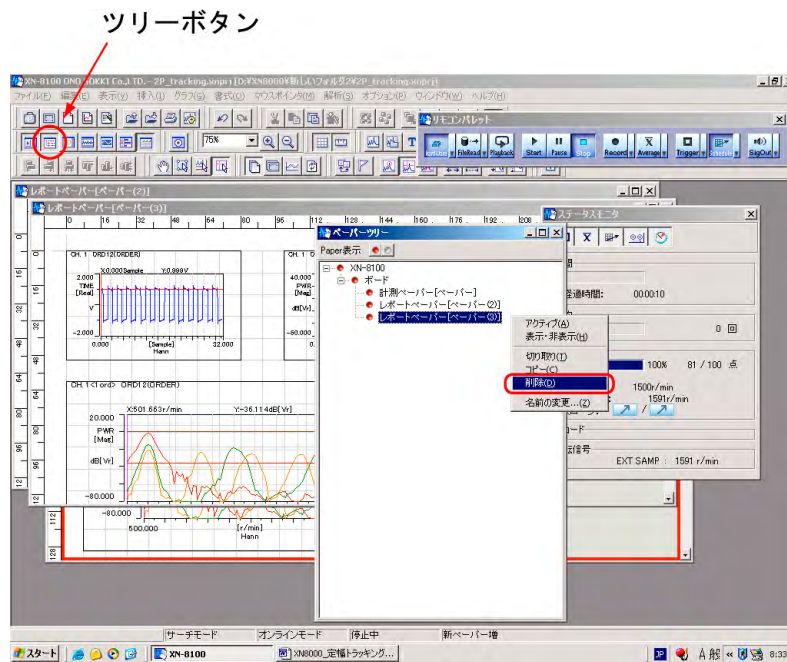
ツリーボタン

XN-8100 ONO SOKKI Co.,LTD.-2P_tracking.xnpro [D:¥XN8000¥新しいフォルダ2¥2P_tracking.xnpro]

ファイル(F) 編集(E) 表示(V) 挿入(I) グラフ(G) 書式(O) マウスポインタ(M) 解析(S) オプション(P) ウインドウ(W) ヘルプ(H)

75%

リモコンパレット

FileRead Playback Start Pause Stop Record Average Trigger SigOut

レポートペーパー[ペーパー(2)]

レポートペーパー[ペーパー(3)]

0 16 32 48 64 80 96 112 128 144 160 176 192 208

CH. 1 ORD12(ORDER)

X:0.000Sample Y:0.999V

2.000 TIME [Real] V

-2.000 0.000 [Sample] Hann 32.000

CH. 1

40.000 PWR [Mag] dB[Vr] -80.000

CH. 1<1 ord> ORD12(ORDER)

X:501.563r/min Y:-36.114dB[Vr]

20.000 PWR [Mag] dB[Vr] -80.000

-80.000

500.000 [r/min] Hann

ペーパーツリー

Paper表示

XN-8100

ボード

計測ペーパー[ペーパー]

レポートペーパー[ペーパー(2)]

レポートペーパー[ペーパー(3)]

アクティブ(A)

表示・非表示(H)

切り取り(T)

コピー(C)

削除(D)

名前の変更...(Z)

ステータスモニタ

経過時間: 00:00:10

0 回

100% 81 / 100 点

1500r/min

1591r/min

ード

信号

EXT SAMP : 1591 r/min

サーチモード オンラインモード 停止中 新ペーパー増

スタート XN-8100 XN8000_定幅トラッキング...

JP A般 8:33